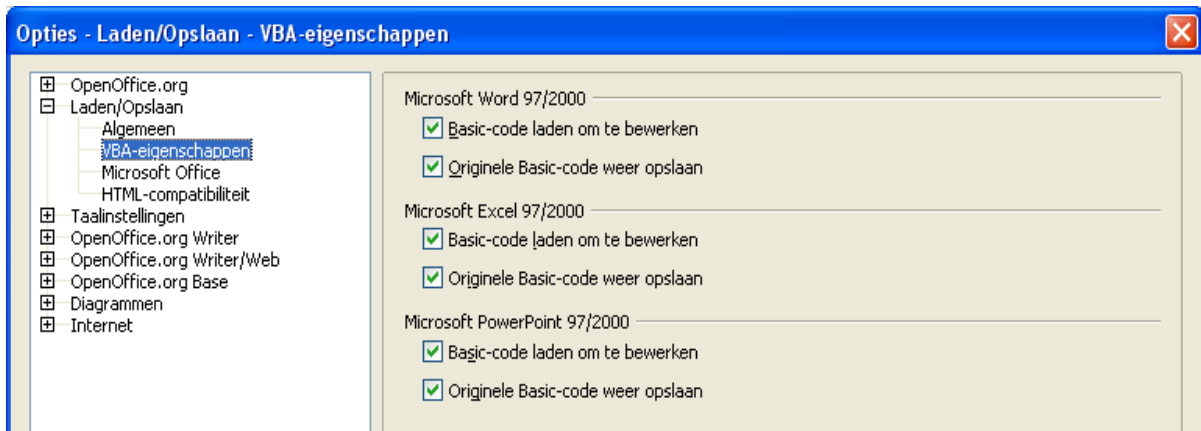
Opties - Laden/Opslaan - VBA-eigenschappen

OpenOffice.org
Laden/Opslaan
Algemeen
VBA-eigenschappen
Microsoft Office
HTML-compatibiliteit
Taalinstellingen
OpenOffice.org Writer
OpenOffice.org Writer/Web
OpenOffice.org Base
Diagrammen
Internet

Microsoft Word 97/2000
Basic-code laden om te bewerken
Originele Basic-code weer opslaan

Microsoft Excel 97/2000
Basic-code laden om te bewerken
Originele Basic-code weer opslaan

Microsoft PowerPoint 97/2000
Basic-code laden om te bewerken
Originele Basic-code weer opslaan